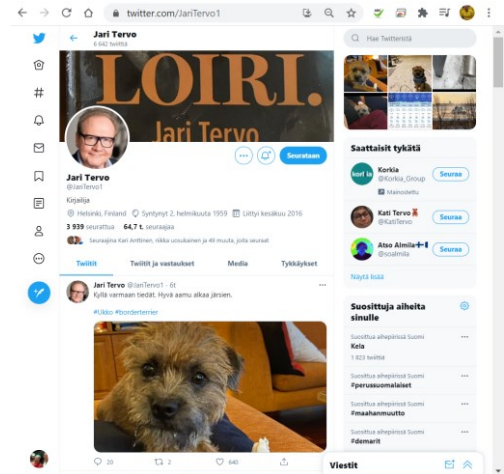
twitter.com/JariTervo1

Jari Tervo
6 642 twiittiä

LOIRI.
Jari Tervo

Seurataan

Jari Tervo
@JariTervo1

Kirjailija

Helsinki, Finland Syntynyt 2. helmikuuta 1959 Liittyi kesäkuu 2016

3 939 seurattua 64,7 t. seuraajaa

Seuraajina Kari Anttinen, nikka uusukainen ja 48 muuta, joita seuraat

Twiitit | Twiitit ja vastaukset | Media | Tykkäykset

Jari Tervo @JariTervo1 · 6t
Kyllä varmaan tiedät. Hyvä aamu alkaa järsien.

#Ukko #borderterrier

20 2 640

Hae Twitteristä

Saattaisit tykätä

Korkia
@Korkia_Group
Mainostettu
Seuraa

Kati Tervo
@KatiTervo
Seuraa

Atso Almila
@atsoalmila
Seuraa

Näytä lisää

Suosittuja aiheita sinulle

Suosittua aiheena Suomi
Kela
1 823 twiittiä

Suosittua aiheena Suomi
#perussuomalaiset

Suosittua aiheena Suomi
#maahanmuutto

Suosittua aiheena Suomi
#demarit

Viestit